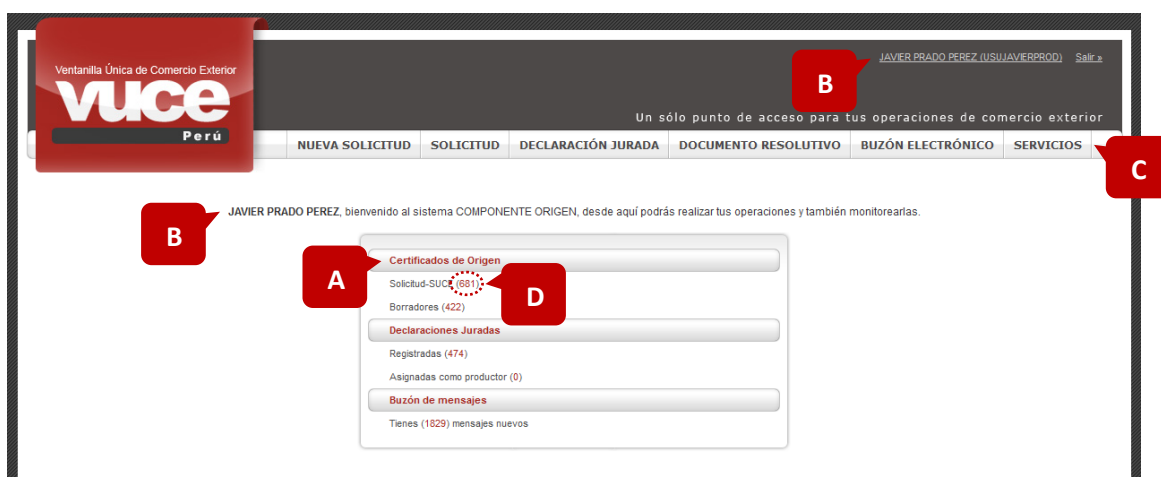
Ventanilla Única de Comercio Exterior
VUCE
Perú

JAVIER PRADO PEREZ (USUJAVIERPROD) Salir »

B

Un sólo punto de acceso para tus operaciones de comercio exterior

NUEVA SOLICITUD | SOLICITUD | DECLARACIÓN JURADA | DOCUMENTO RESOLUTIVO | BUZÓN ELECTRÓNICO | SERVICIOS

C

B

JAVIER PRADO PEREZ, bienvenido al sistema COMPONENTE ORIGEN, desde aquí podrás realizar tus operaciones y también monitorearlas.

A

Certificados de Origen

Solicitud-SUCE (681)

D

Borradores (422)

Declaraciones Juradas

Registradas (474)

Asignadas como productor (0)

Buzón de mensajes

Tienes (1829) mensajes nuevos